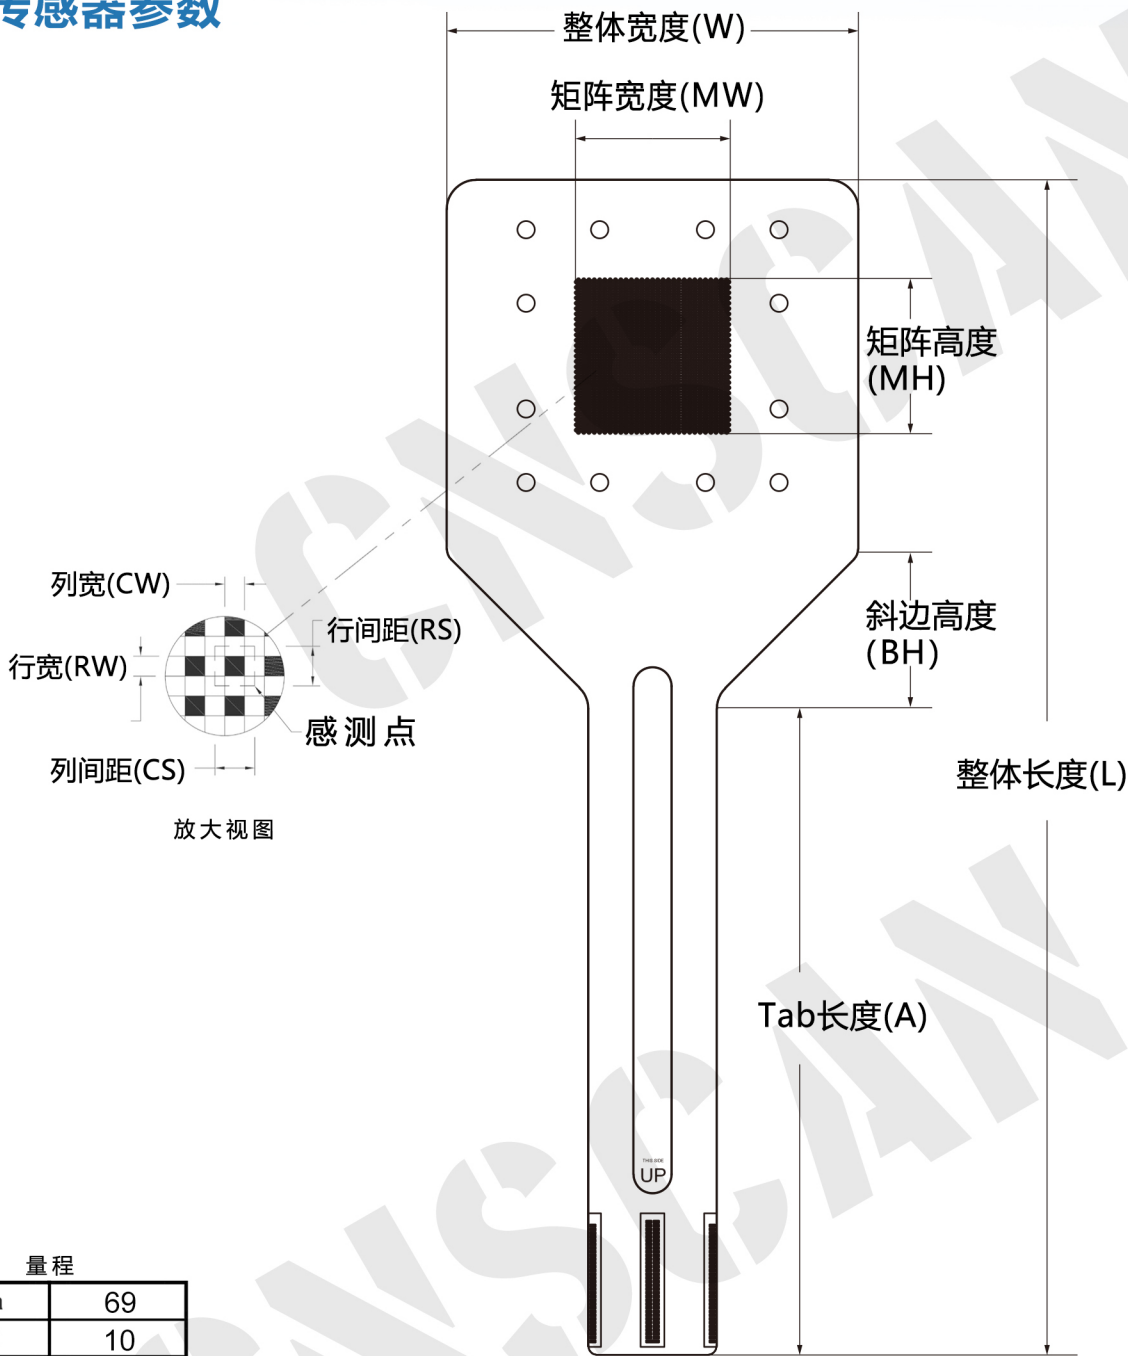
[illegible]感器参数

整体宽度(W)

矩阵宽度(MW)

矩阵高度 (MH)

斜边高度 (BH)

整体长度(L)

Tab长度(A)

列宽(CW)

行宽(RW)

行间距(RS)

感测点

列间距(CS)

放大视图

THIS SIDE UP

量程

| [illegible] | 69 |
|---|---|
| | 10 |

CNSCAN